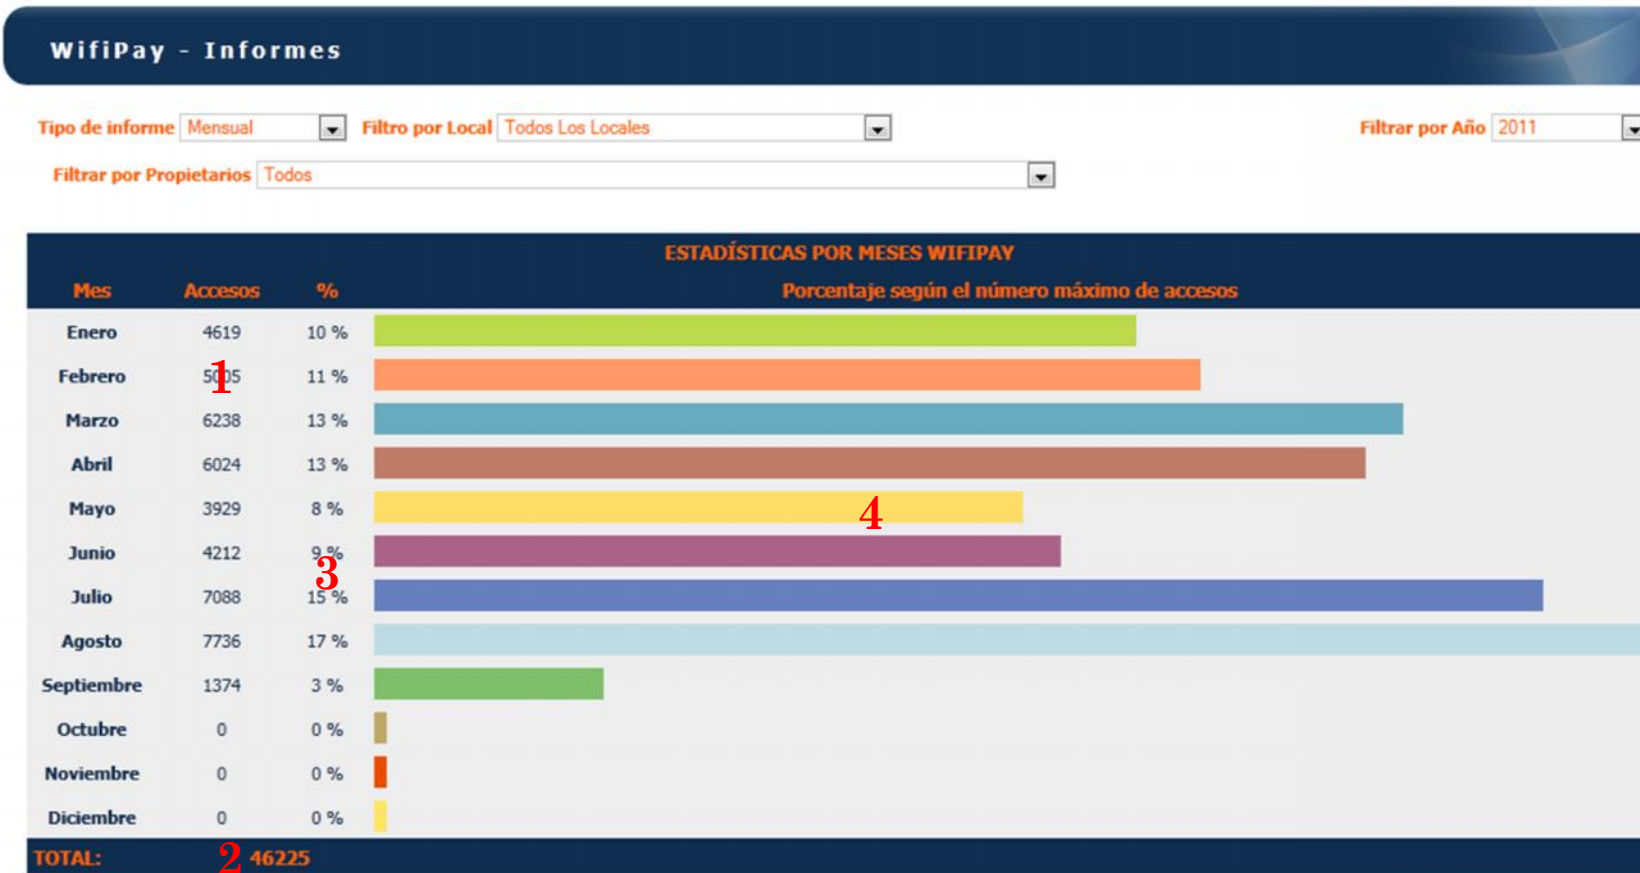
WifiPay - Informes

Tipo de informe Mensual
Filtro por Local Todos Los Locales
Filtrar por Año 2011
Filtrar por Propietarios Todos

ESTADÍSTICAS POR MESES WIFIPAY

| Mes | Accesos | % | Porcentaje según el número máximo de accesos |
|---|---|---|---|
| Enero | 4619 | 10 % | |
| Febrero | 5005 | 11 % | |
| Marzo | 6238 | 13 % | |
| Abril | 6024 | 13 % | |
| Mayo | 3929 | 8 % | |
| Junio | 4212 | 9 % | |
| Julio | 7088 | 15 % | |
| Agosto | 7736 | 17 % | |
| Septiembre | 1374 | 3 % | |
| Octubre | 0 | 0 % | |
| Noviembre | 0 | 0 % | |
| Diciembre | 0 | 0 % | |

TOTAL: 46225

1
2
3
4